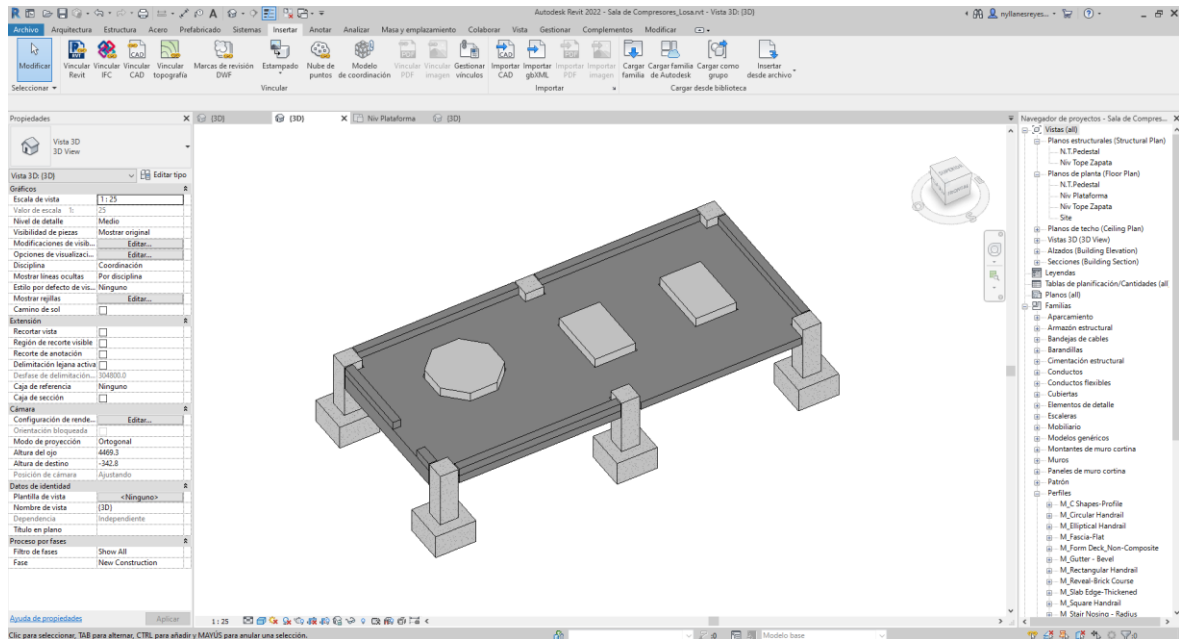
Autodesk Revit 2022 - Sala de Compresores_Losa.rvt - Vista 3D: {3D}

nyllanesreyes...

Archivo Arquitectura Estructura Acero Prefabricado Sistemas Insertar Anotar Analizar Masa y emplazamiento Colaborar Vista Gestionar Complementos Modificar

Modificar | Vincular Revit | Vincular IFC | Vincular CAD | Vincular topografía | Marcas de revisión DWF | Estampado | Nube de puntos | Modelo de coordinación | Vincular PDF | Vincular imagen | Gestionar vínculos | Importar CAD | Importar gbXML | Importar PDF | Importar imagen | Cargar familia | Cargar familia de Autodesk | Cargar como grupo | Insertar desde archivo

Seleccionar | Vincular | Importar | Cargar desde biblioteca

Propiedades

Vista 3D
3D View

Vista 3D: {3D} Editar tipo

| Gráficos | |
|---|---|
| Escala de vista | 1 : 25 |
| Valor de escala 1: | 25 |
| Nivel de detalle | Medio |
| Visibilidad de piezas | Mostrar original |
| Modificaciones de visib... | Editar... |
| Opciones de visualizaci... | Editar... |
| Disciplina | Coordinación |
| Mostrar líneas ocultas | Por disciplina |
| Estilo por defecto de vis... | Ninguno |
| Mostrar rejillas | Editar... |
| Camino de sol | |
| **Extensión** | |
| Recortar vista | |
| Región de recorte visible | |
| Recorte de anotación | |
| Delimitación lejana activa | |
| Desfase de delimitación... | 304800.0 |
| Caja de referencia | Ninguno |
| Caja de sección | |
| **Cámara** | |
| Configuración de rende... | Editar... |
| Orientación bloqueada | |
| Modo de proyección | Ortogonal |
| Altura del ojo | 4469.3 |
| Altura de destino | -342.8 |
| Posición de cámara | Ajustando |
| **Datos de identidad** | |
| Plantilla de vista | <Ninguno> |
| Nombre de vista | {3D} |
| Dependencia | Independiente |
| Título en plano | |
| **Proceso por fases** | |
| Filtro de fases | Show All |
| Fase | New Construction |

Ayuda de propiedades Aplicar

{3D} {3D} Niv Plataforma {3D}

1 : 25

Navegador de proyectos - Sala de Compres...
Vistas (all)
Planos estructurales (Structural Plan)
N.T.Pedestal
Niv Tope Zapata
Planos de planta (Floor Plan)
N.T.Pedestal
Niv Plataforma
Niv Tope Zapata
Site
Planos de techo (Ceiling Plan)
Vistas 3D (3D View)
Alzados (Building Elevation)
Secciones (Building Section)
Leyendas
Tablas de planificación/Cantidades (all
Planos (all)
Familias
Aparcamiento
Armazón estructural
Bandejas de cables
Barandillas
Cimentación estructural
Conductos
Conductos flexibles
Cubiertas
Elementos de detalle
Escaleras
Mobiliario
Modelos genéricos
Montantes de muro cortina
Muros
Paneles de muro cortina
Patrón
Perfiles
M_C Shapes-Profile
M_Circular Handrail
M_Elliptical Handrail
M_Fascia-Flat
M_Form Deck_Non-Composite
M_Gutter - Bevel
M_Rectangular Handrail
M_Reveal-Brick Course
M_Slab Edge-Thickened
M_Square Handrail
M_Stair Nosing - Radius

Clic para seleccionar, TAB para alternar, CTRL para añadir y MAYÚS para anular una selección.

Modelo base

:0